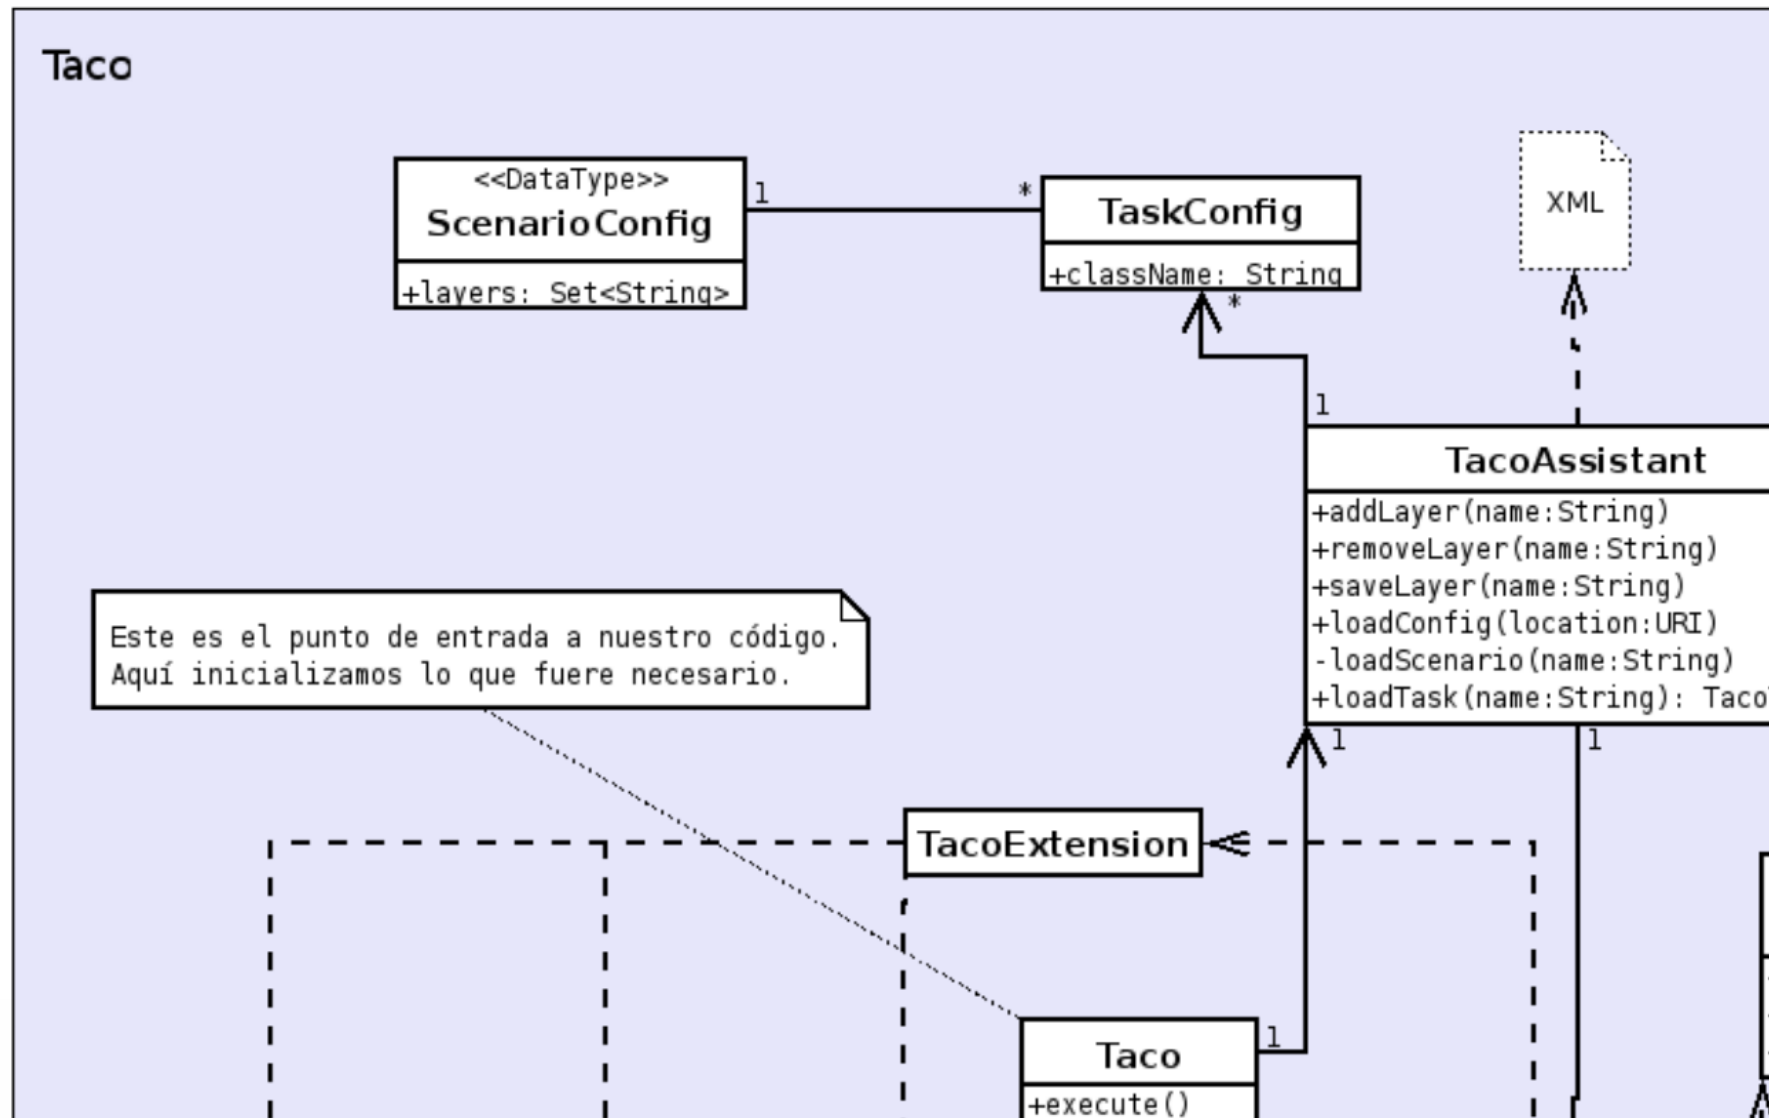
Taco

<<DataType>>
ScenarioConfig
+layers: Set<String>

1

*

TaskConfig
+className: String

*

XML

1

TacoAssistant
+addLayer(name:String)
+removeLayer(name:String)
+saveLayer(name:String)
+loadConfig(location:URI)
-loadScenario(name:String)
+loadTask(name:String): Taco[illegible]

Este es el punto de entrada a nuestro código.
Aquí inicializamos lo que fuere necesario.

1

1

TacoExtension

1

Taco
+execute()